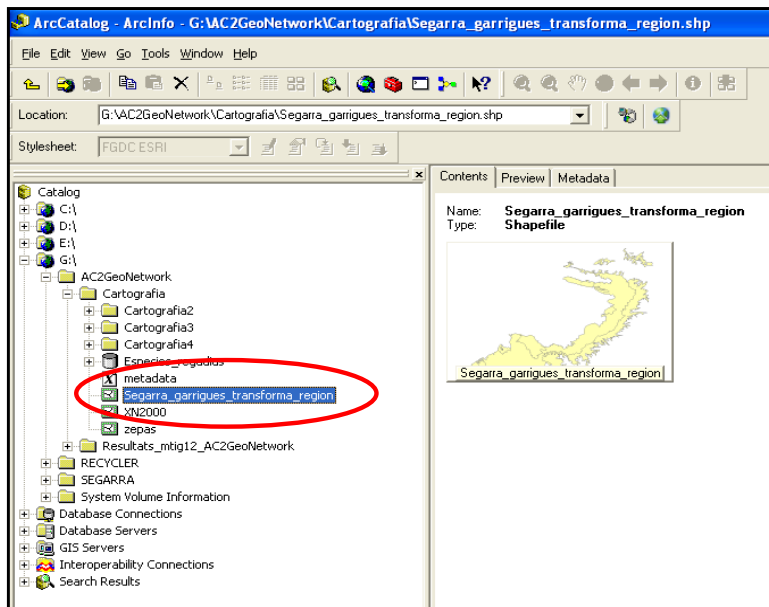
ArcCatalog - ArcInfo - G:\AC2GeoNetwork\Cartografia\Segarra_garrigues_transforma_region.shp

File Edit View Go Tools Window Help

Location: G:\AC2GeoNetwork\Cartografia\Segarra_garrigues_transforma_region.shp

Stylesheet: FGDC ESRI

Catalog
C:\
D:\
E:\
G:\
AC2GeoNetwork
Cartografia
Cartografia2
Cartografia3
Cartografia4
Especies_regadius
metadata
Segarra_garrigues_transforma_region
XN2000
zepas
Resultats_mtig12_AC2GeoNetwork
RECYCLER
SEGARRA
System Volume Information
Database Connections
Database Servers
GIS Servers
Interoperability Connections
Search Results

Contents Preview Metadata

Name: Segarra_garrigues_transforma_region
Type: Shapefile

Segarra_garrigues_transforma_region